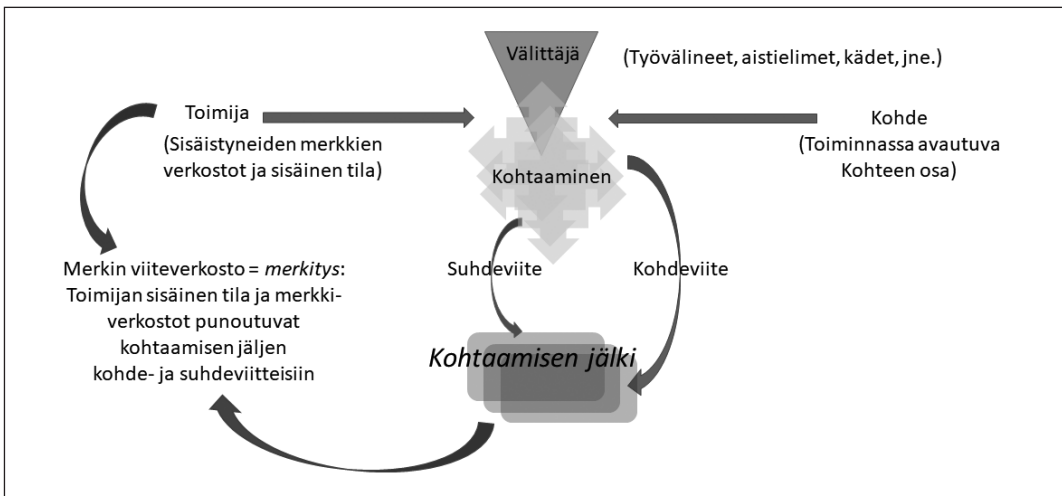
Välittäjä

(Työvälineet, aistielimet, kädet, jne.)

Toimija
(Sisäistyneiden merkkien verkostot ja sisäinen tila)

Kohde
(Toiminnassa avautuva Kohteen osa)

Kohtaaminen

Merkin viiteverkosto = *merkitys*:
Toimijan sisäinen tila ja merkkiverkostot punoutuvat kohtaamisen jäljen kohde- ja suhdeviitteisiin

Suhdeviite

Kohdeviite

*Kohtaamisen jälki*